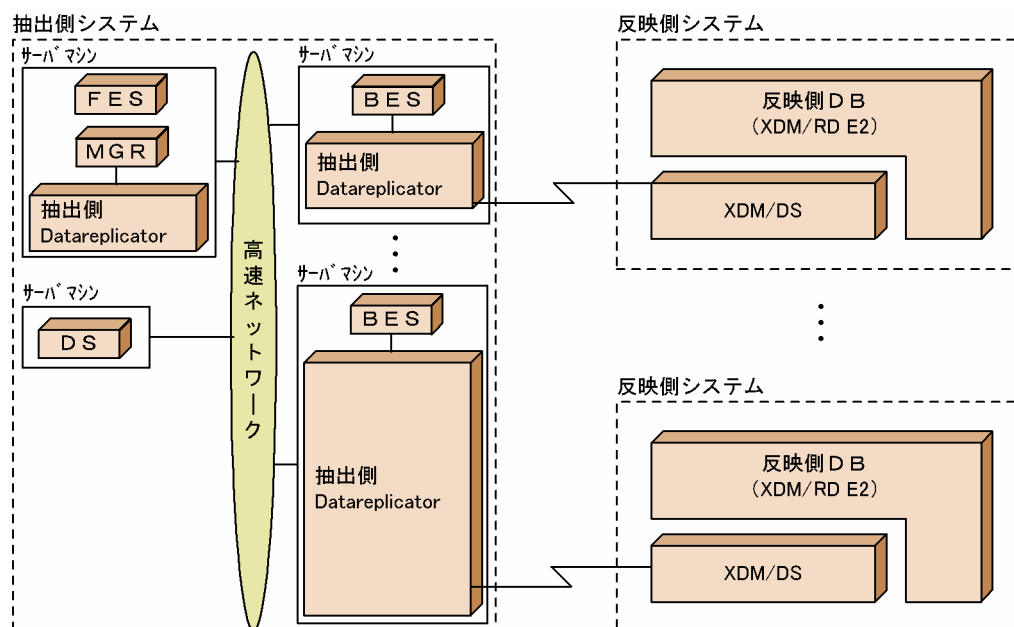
抽出側システム

サーバマシン

FES

MGR

抽出側
Datareplicator

サーバマシン

DS

高速ネットワーク

サーバマシン

BES

抽出側
Datareplicator

サーバマシン

BES

抽出側
Datareplicator

反映側システム

反映側DB
(XDM/RD E2)

XDM/DS

反映側システム

反映側DB
(XDM/RD E2)

XDM/DS